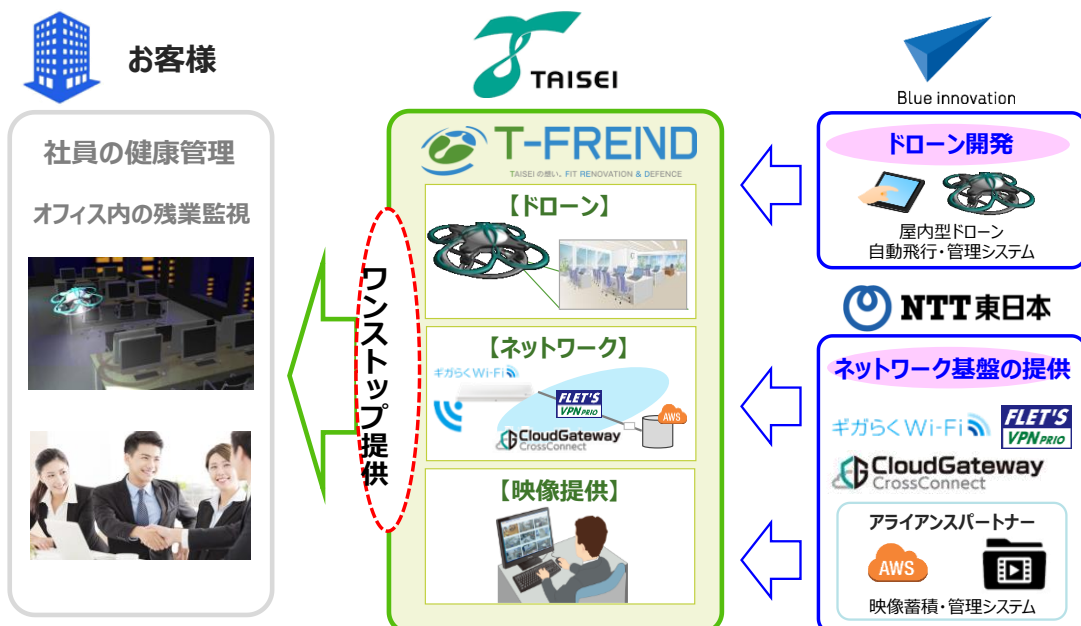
お客様

社員の健康管理

オフィス内の残業監視

TAISEI

T-FREND

TAISEIの想い。FIT RENOVATION & DEFENCE

【ドローン】

ワンストップ提供

【ネットワーク】

ギガらくWi-Fi

FLET'S VPN PRIO

AWS

CloudGateway CrossConnect

【映像提供】

Blue innovation

ドローン開発

屋内型ドローン
自動飛行・管理システム

NTT東日本

ネットワーク基盤の提供

ギガらくWi-Fi

FLET'S VPN PRIO

CloudGateway CrossConnect

アライアンスパートナー

AWS

映像蓄積・管理システム